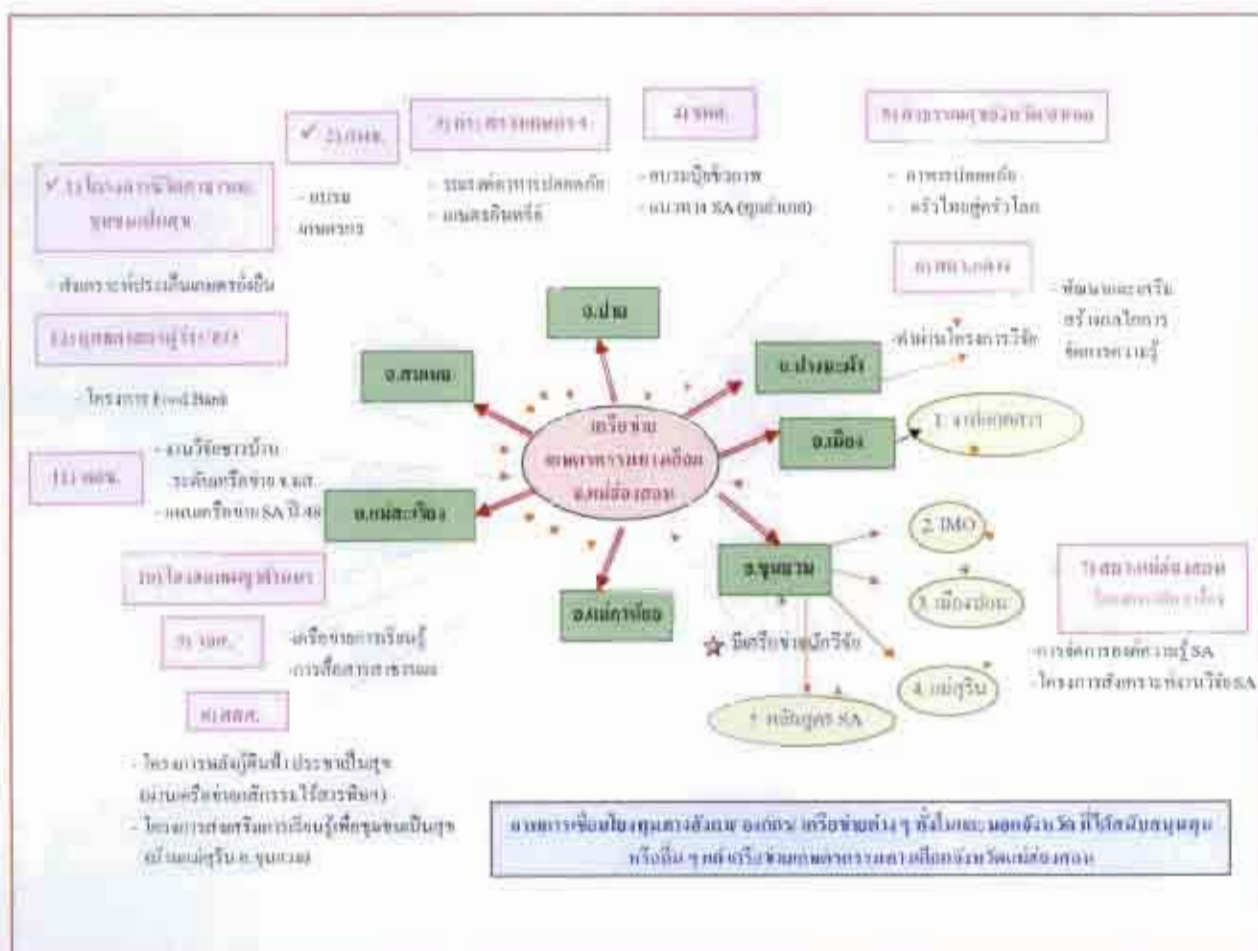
✓ 2) กษ.

3) กระทรวงเกษตรฯ

4) รพศ.

5) ศาลากลางจังหวัดฯ

✓ 1) โครงการวิจัยฯ ชุมชนเป็นสุข

- อบรม เกษตรกร

- ระบบตลาดอาหารปลอดภัย
- แผนเกษตรอินทรีย์

- อบรมปุ๋ยชีวภาพ
- แนวทาง SA (ชุมชนเอง)

- อาหารปลอดภัย
- ครัวไทยสู่ครัวโลก

- สังเคราะห์ประเด็นเกษตรยั่งยืน

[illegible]

- พัฒนาและเสริมสร้างกลไกการจัดการความรู้

12) มูลนิธิ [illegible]

- โครงการ Food Bank

อ.ปาย

อ.สบเมย

อ.ปางมะผ้า

- ดำเนินโครงการวิจัย

เครือข่าย เกษตรกรรมยั่งยืน จ.แม่ฮ่องสอน

อ.เมือง

1. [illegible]

11) สกว.

- งานวิจัยชาวบ้าน ระดับเครือข่าย จ.แม่ฮ่องสอน
- แผนเครือข่าย SA ปี 48

อ.แม่สะเรียง

2. IMO

10) โรงเรียน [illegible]

อ.ขุนยวม

3. เมืองปอน

7) สถานีแม่ฮ่องสอน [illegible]

9) รพศ.

- เครือข่ายการเรียนรู้ การสื่อสารสาธารณะ

อ.แม่ลาน้อย

☆ มีเครือข่ายนักวิจัย

- การจัดการองค์ความรู้ SA
- โครงการสังเคราะห์งานวิจัย SA

8) สสส.

4. แม่สุริน

5. หลักสูตร SA

- โครงการผลักดันเพื่อประชาชนเป็นสุข (ผ่านเครือข่ายเกษตรกรรมไร้สารพิษ)
- โครงการส่งเสริมการเรียนรู้เพื่อชุมชนเป็นสุข (บ้านแม่สุริน อ.ขุนยวม)

การเชื่อมโยงทุนทางสังคม องค์กร เครือข่ายต่างๆ ทั้งในและนอกจังหวัดที่ให้การสนับสนุนหรืออื่น ๆ ของเครือข่ายเกษตรกรรมยั่งยืนจังหวัดแม่ฮ่องสอน